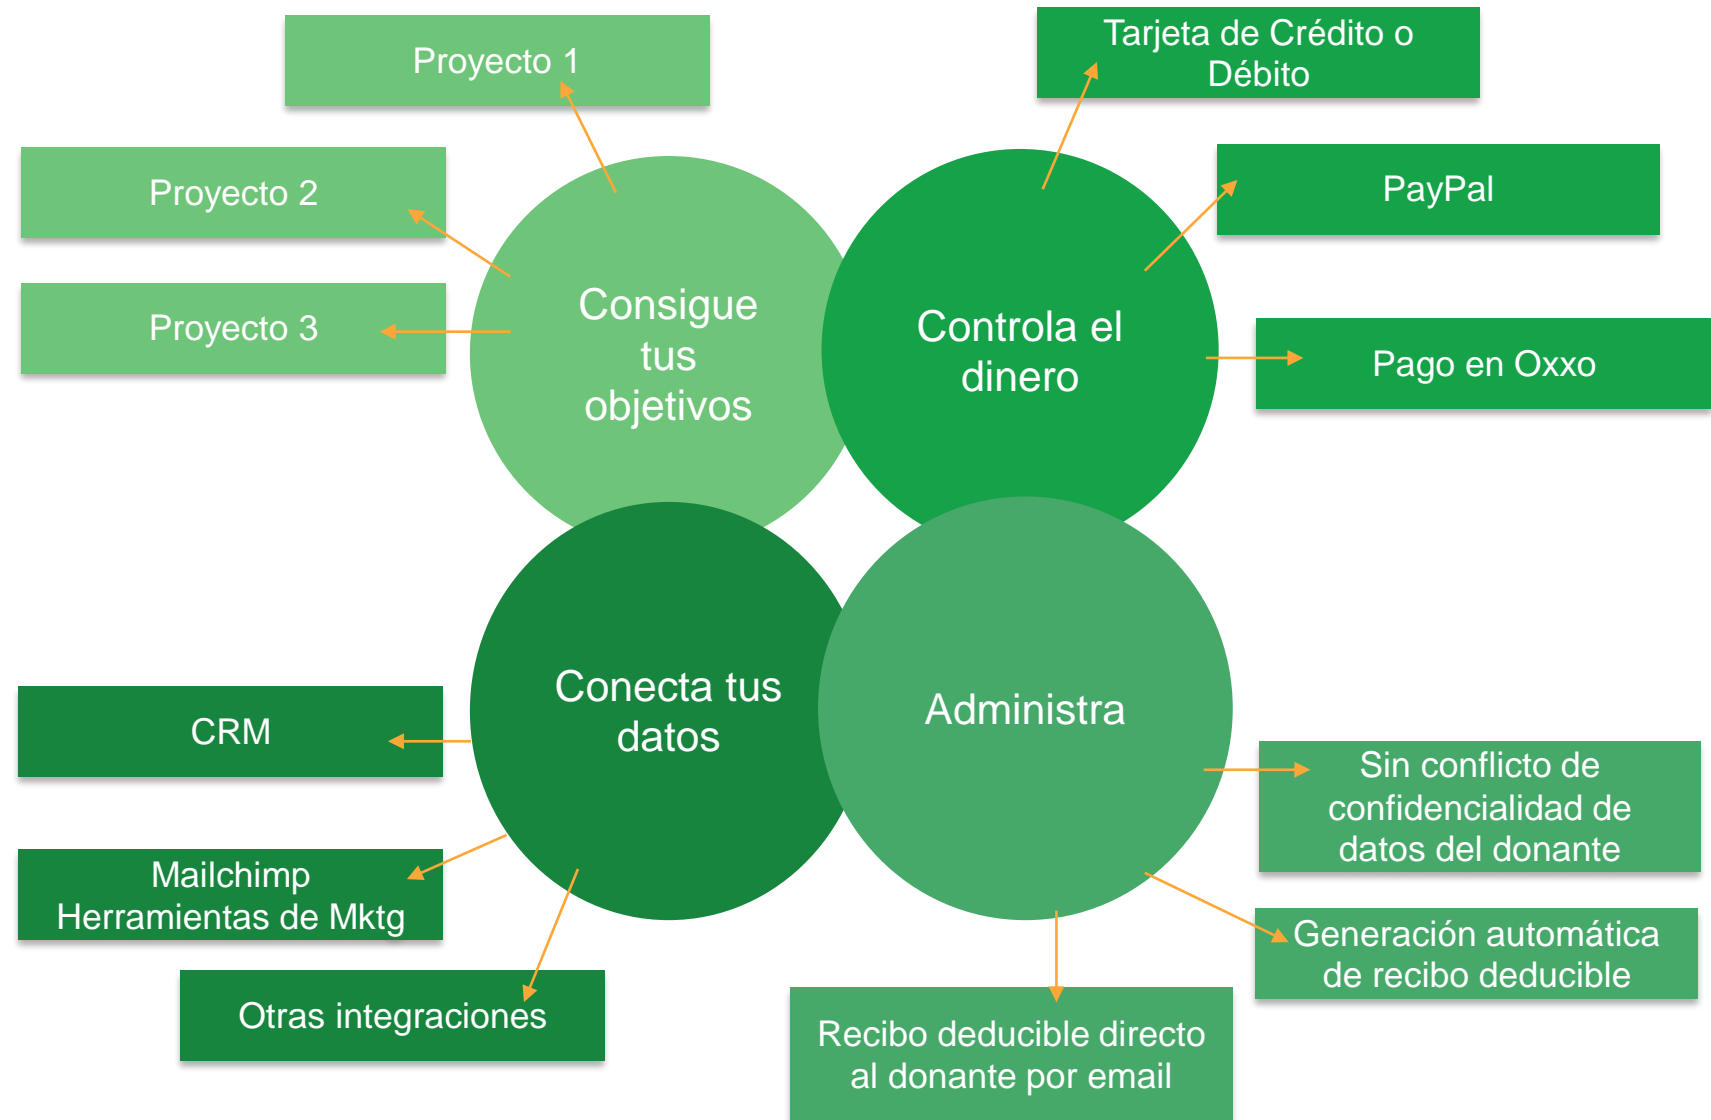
Proyecto 1

Tarjeta de Crédito o Débito

Proyecto 2

PayPal

Proyecto 3

Consigue tus objetivos

Controla el dinero

Pago en Oxxo

Conecta tus datos

Administra

CRM

Sin conflicto de confidencialidad de datos del donante

Mailchimp Herramientas de Mktg

Generación automática de recibo deducible

Otras integraciones

Recibo deducible directo al donante por email